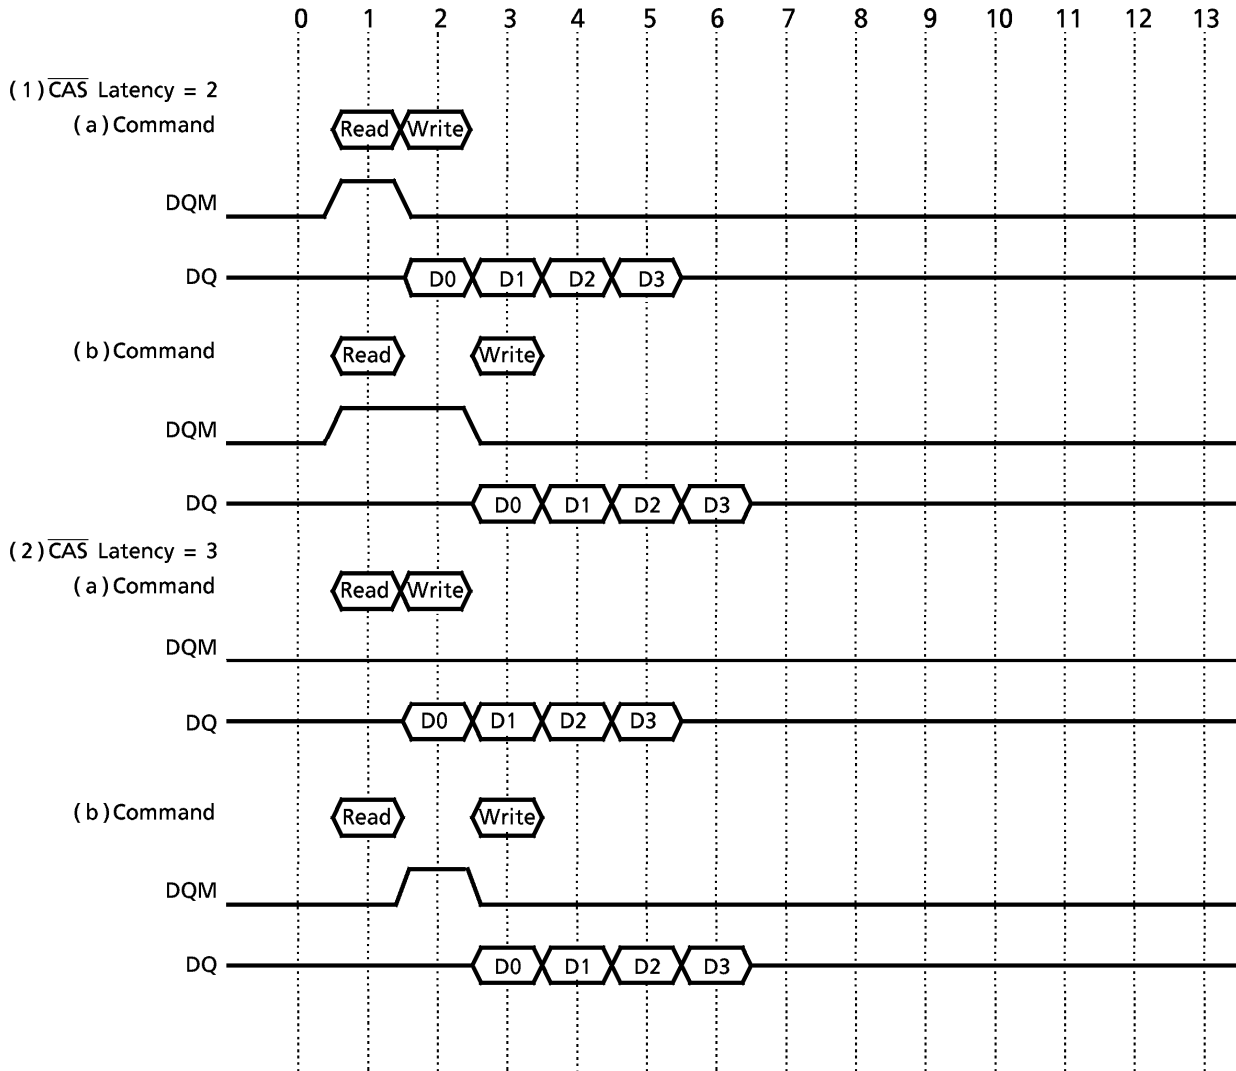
0 1 2 3 4 5 6 7 8 9 10 11 12 13

(1) $\overline{CAS}$ Latency = 2
(a) Command
Read Write

DQM

DQ
D0 D1 D2 D3

(b) Command
Read Write

DQM

DQ
D0 D1 D2 D3

(2) $\overline{CAS}$ Latency = 3
(a) Command
Read Write

DQM

DQ
D0 D1 D2 D3

(b) Command
Read Write

DQM

DQ
D0 D1 D2 D3